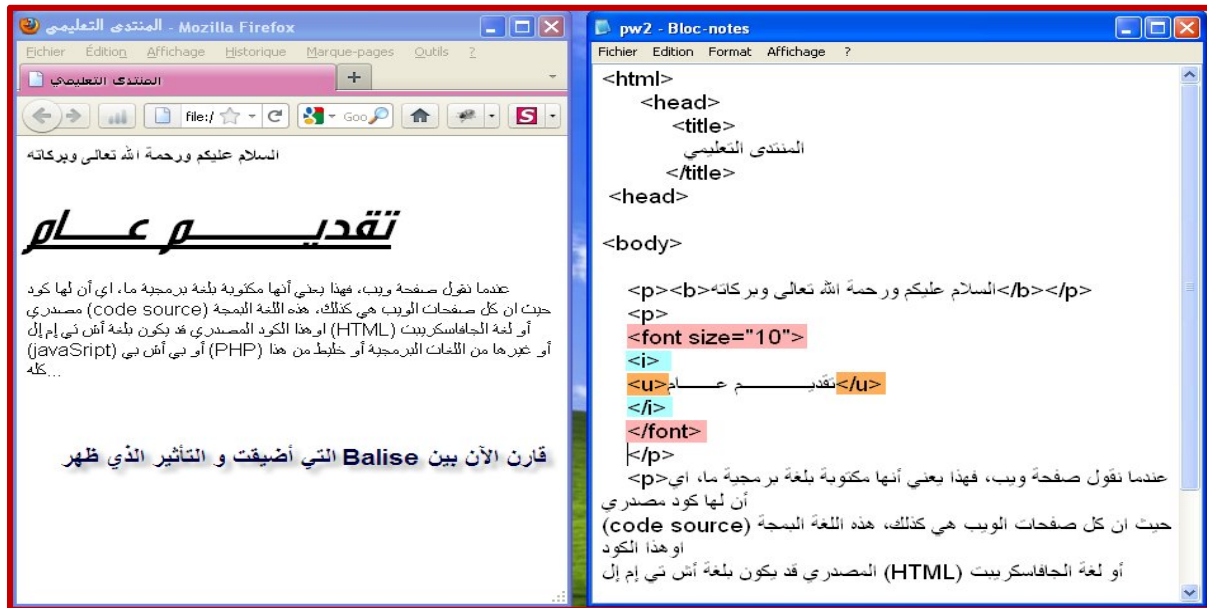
المنتدى التعليمي - Mozilla Firefox

Fichier Édition Affichage Historique Marque-pages Outils ?

المنتدى التعليمي

file:/

Goo

السلام عليكم ورحمة الله تعالى وبركاته

تقديـــــــم عـــــام

عندما نقول صفحة ويب، فهذا يعني أنها مكتوبة بلغة برمجية ما، اي أن لها كود حيث ان كل صفحات الويب هي كذلك، هذه اللغة المبهجة (code source) مصدري أو لغة الجافاسكريبت (HTML) اوهذا الكود المصدري قد يكون بلغة أش تي إم إل أو غيرها من اللغات البرمجية أو خليط من هذا (PHP) أو بي أش بي (javaSript) كله...

قارن الآن بين Balise التي أضيفت و التأثير الذي ظهر

pw2 - Bloc-notes

Fichier Edition Format Affichage ?

<html>
<head>
<title>
المنتدى التعليمي
</title>
<head>

<body>

<p><b>السلام عليكم ورحمة الله تعالى وبركاته</b></p>
<p>
<font size="10">
<i>
<u>تقديـــــــم عـــــام</u>
</i>
</font>
</p>
<p>عندما نقول صفحة ويب، فهذا يعني أنها مكتوبة بلغة برمجية ما، اي
أن لها كود مصدري
حيث ان كل صفحات الويب هي كذلك، هذه اللغة المبهجة (code source)
او هذا الكود
أو لغة الجافاسكريبت (HTML) المصدري قد يكون بلغة أش تي إم إل